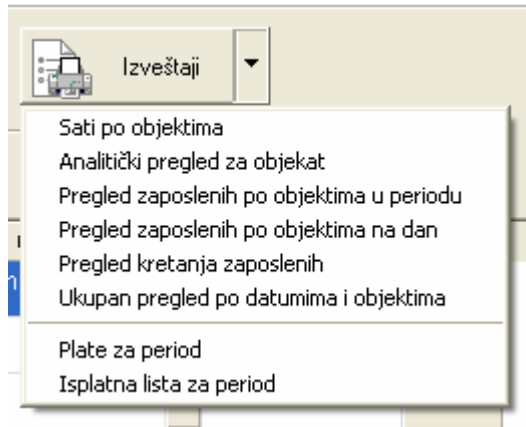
Izveštaji

Sati po objektima
Analitički pregled za objekat
Pregled zaposlenih po objektima u periodu
Pregled zaposlenih po objektima na dan
Pregled kretanja zaposlenih
Ukupan pregled po datumima i objektima

Plate za period
Isplatna lista za period